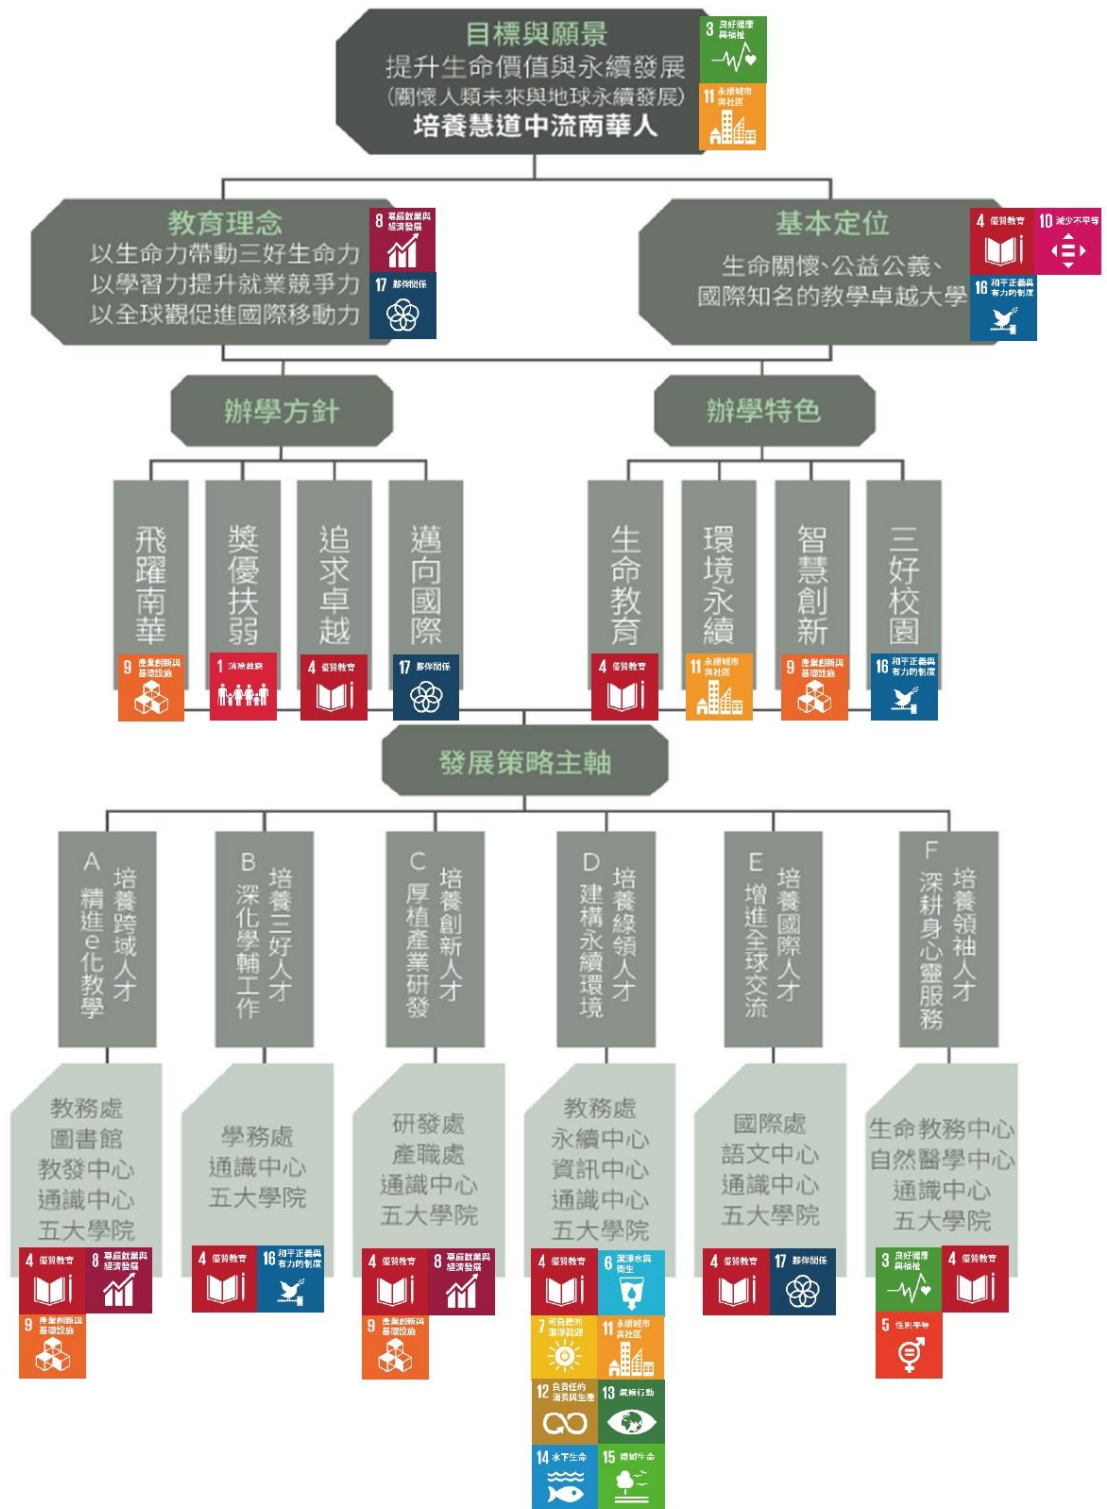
目標與願景
提升生命價值與永續發展
(關懷人類未來與地球永續發展)
培養慧道中流南華人

3 良好健康與福祉
11 永續城市與社區

教育理念
以生命力帶動三好生命力
以學習力提升就業競爭力
以全球觀促進國際移動力

8 尊嚴就業與經濟發展
17 夥伴關係

基本定位
生命關懷、公益公義、
國際知名的教學卓越大學

4 優質教育
10 減少不平等
16 和平正義與有力的制度

辦學方針

辦學特色

飛躍南華
9 產業創新與基礎設施

獎優扶弱
1 消除貧窮

追求卓越
4 優質教育

邁向國際
17 夥伴關係

生命教育
4 優質教育

環境永續
11 永續城市與社區

智慧創新
9 產業創新與基礎設施

三好校園
16 和平正義與有力的制度

發展策略主軸

A 培養跨域人才
精進e化教學

B 培養三好人才
深化學輔工作

C 培養創新人才
厚植產業研發

D 培養綠領人才
建構永續環境

E 培養國際人才
增進全球交流

F 培養領袖人才
深耕身心靈服務

教務處
圖書館
教發中心
通識中心
五大學院
4 優質教育
8 尊嚴就業與經濟發展
9 產業創新與基礎設施

學務處
通識中心
五大學院
4 優質教育
16 和平正義與有力的制度

研發處
產職處
通識中心
五大學院
4 優質教育
8 尊嚴就業與經濟發展
9 產業創新與基礎設施

教務處
永續中心
資訊中心
通識中心
五大學院
4 優質教育
6 潔淨水與衛生
7 可負擔的潔淨能源
11 永續城市與社區
12 負責任的消費與生產
13 氣候行動
14 水下生命
15 陸域生命

國際處
語文中心
通識中心
五大學院
4 優質教育
17 夥伴關係

生命教務中心
自然醫學中心
通識中心
五大學院
3 良好健康與福祉
4 優質教育
5 性別平等